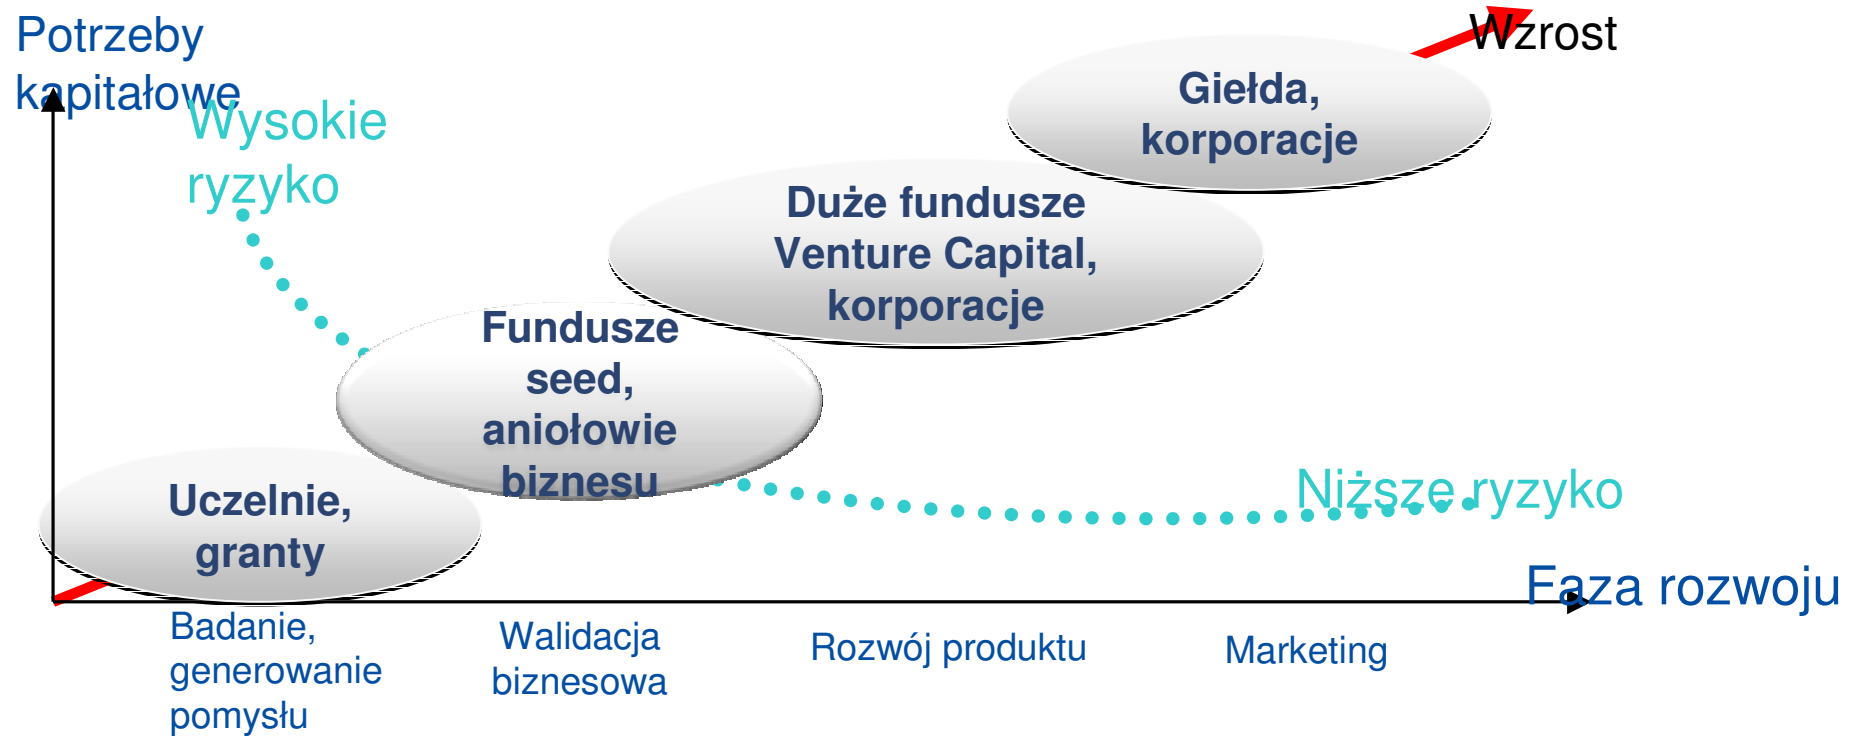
Potrzeby kapitałowe

Wysokie ryzyko

Wzrost

Giełda, korporacje

Duże fundusze Venture Capital, korporacje

Fundusze seed, aniołowie biznesu

Uczelnie, granty

Niższe ryzyko

Faza rozwoju

Badanie, generowanie pomysłu

Walidacja biznesowa

Rozwój produktu

Marketing